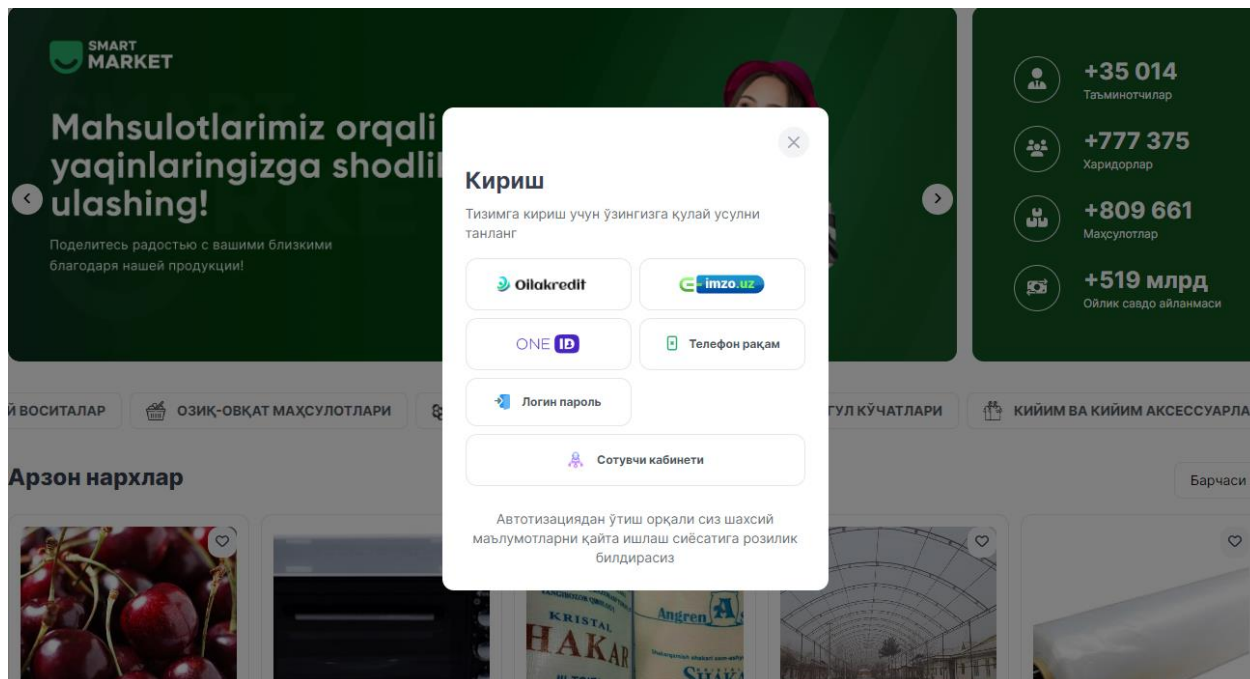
SMART MARKET

Mahsulotlarimiz orqali yaqinlaringizga shodlik ulashing!

Поделитесь радостью с вашими близкими благодаря нашей продукции!

+35 014
Таъминотчилар

+777 375
Харидорлар

+809 661
Маҳсулотлар

+519 млрд
Ойлик савдо айланмаси

Кириш

Тизимга кириш учун ўзингизга қулай усулни танланг

Oilakredit

E-imzo.uz

ONE ID

Телефон рақам

Логин пароль

Сотувчи кабинети

Автотизациядан ўтиш орқали сиз шахсий маълумотларни қайта ишлаш сиёсатига розилик билдирасиз

Й ВОСИТАЛАР

ОЗИҚ-ОВҚАТ МАҲСУЛОТЛАРИ

ГУЛ КЎЧАТЛАРИ

КИЙИМ ВА КИЙИМ АКСЕССУАРЛА

Арзон нархлар

Барчаси

KRISTAL
HAKAR
Angren
SHAKA